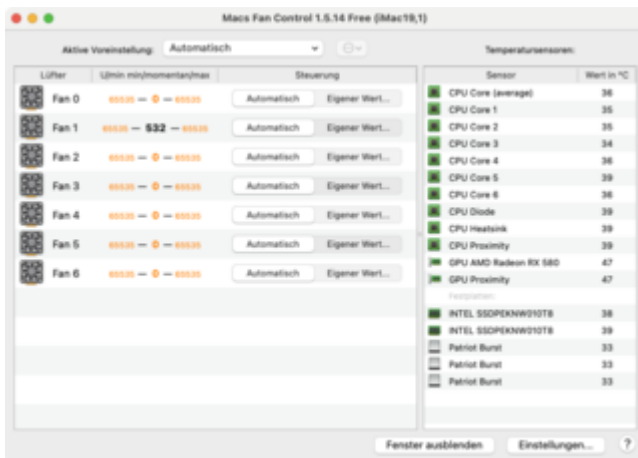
Macs Fan Control 1.5.14 Free (iMac19,1)

Aktive Voreinstellung: Automatisch

Temperatursensoren:

| Lüfter | U/min min/momentan/max | Steuerung | |
|---|---|---|---|
| Fan 0 | 65535 — 0 — 65535 | Automatisch | Eigener Wert... |
| Fan 1 | 65535 — 532 — 65535 | Automatisch | Eigener Wert... |
| Fan 2 | 65535 — 0 — 65535 | Automatisch | Eigener Wert... |
| Fan 3 | 65535 — 0 — 65535 | Automatisch | Eigener Wert... |
| Fan 4 | 65535 — 0 — 65535 | Automatisch | Eigener Wert... |
| Fan 5 | 65535 — 0 — 65535 | Automatisch | Eigener Wert... |
| Fan 6 | 65535 — 0 — 65535 | Automatisch | Eigener Wert... |

| Sensor | Wert in °C |
|---|---|
| CPU Core (average) | 36 |
| CPU Core 1 | 35 |
| CPU Core 2 | 35 |
| CPU Core 3 | 34 |
| CPU Core 4 | 36 |
| CPU Core 5 | 39 |
| CPU Core 6 | 36 |
| CPU Diode | 39 |
| CPU Heatsink | 39 |
| CPU Proximity | 39 |
| GPU AMD Radeon RX 580 | 47 |
| GPU Proximity | 47 |
| Festplatten | |
| INTEL SSDPEKNW010T8 | 38 |
| INTEL SSDPEKNW010T8 | 39 |
| Patriot Burst | 33 |
| Patriot Burst | 33 |
| Patriot Burst | 33 |

Fenster ausblenden
Einstellungen...
?